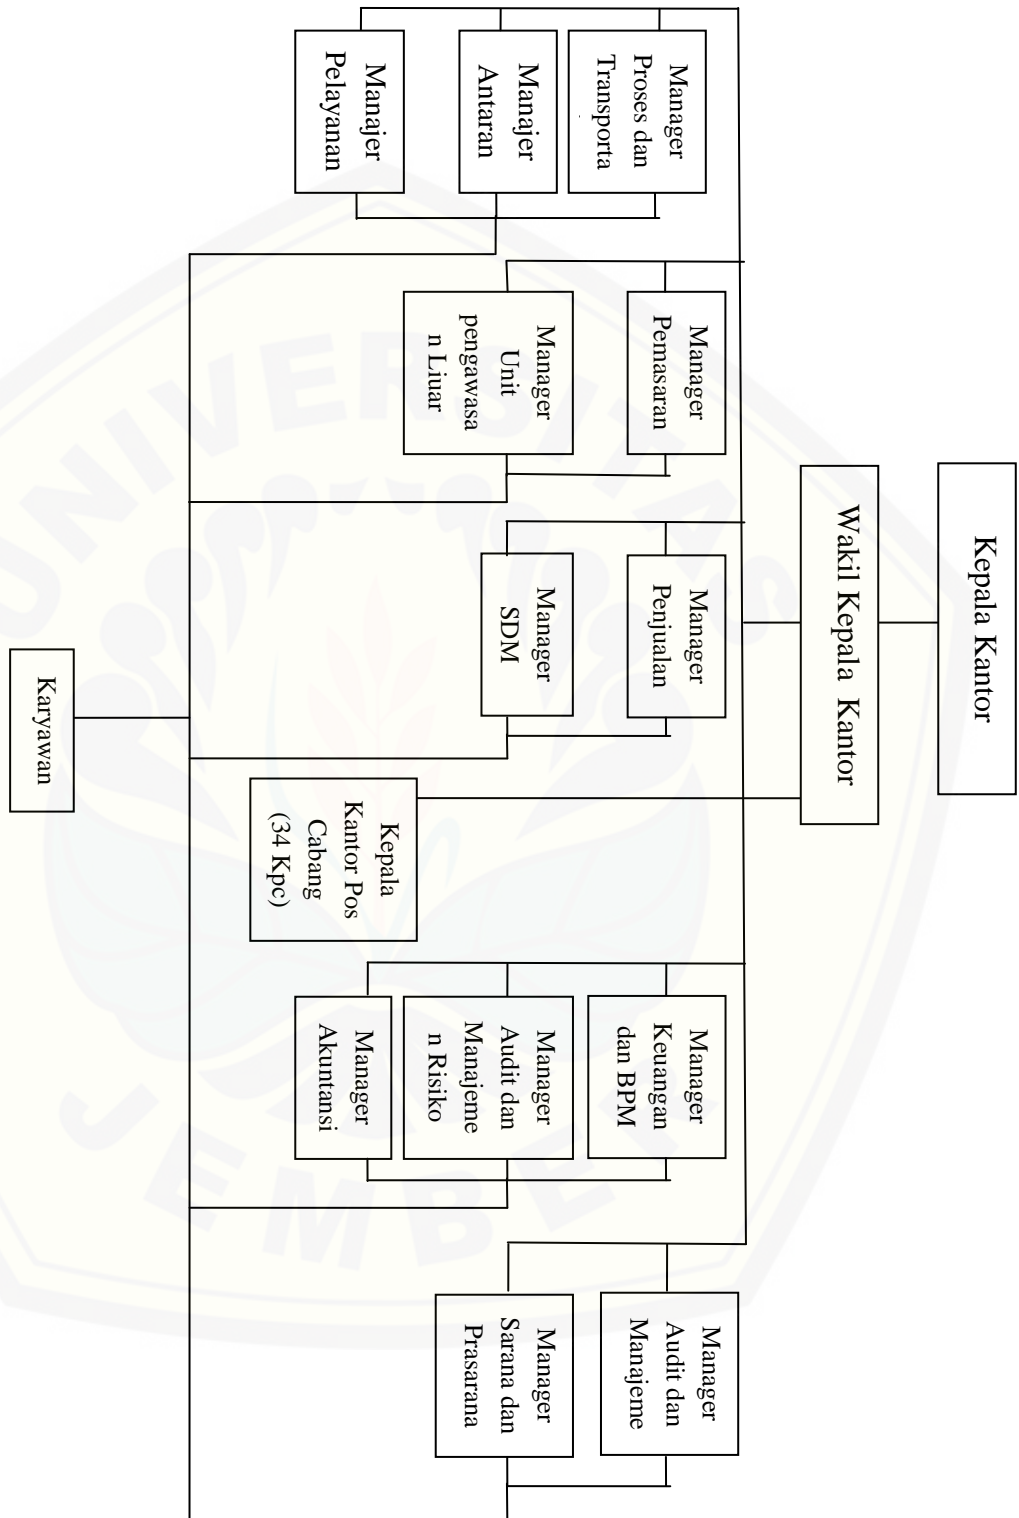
Kepala Kantor

Wakil Kepala Kantor

Manager Proses dan Transporta

Manajer Antaran

Manajer Pelayanan

Manager Pemasaran

Manager Unit pengawasan Liuar

Manager Penjualan

Manager SDM

Kepala Kantor Pos Cabang (34 Kpc)

Manager Keuangan dan BPM

Manager Audit dan Manajemen Risiko

Manager Akuntansi

Manager Audit dan Manajeme

Manager Sarana dan Prasarana

Karyawan